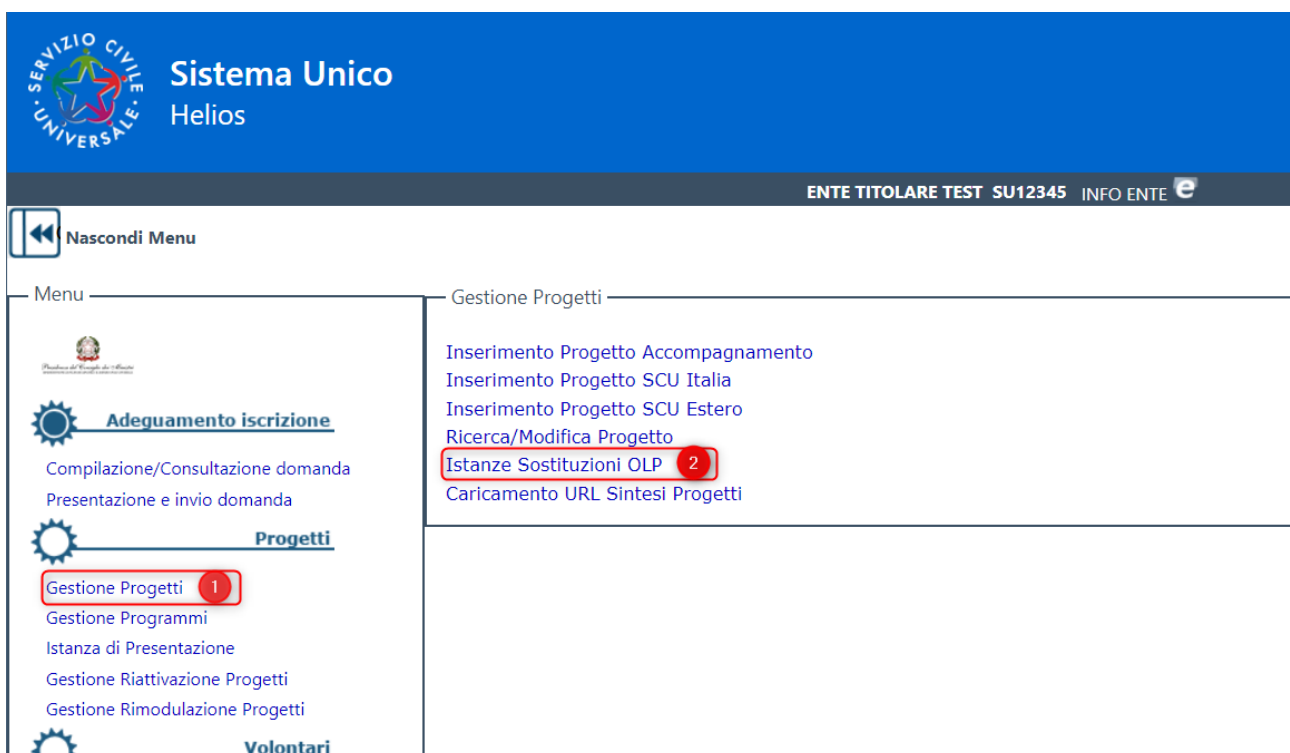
SERVIZIO CIVILE UNIVERSALE

Sistema Unico
Helios

ENTE TITOLARE TEST SU12345 INFO ENTE

Nascondi Menu

Menu

Presidenza del Consiglio dei Ministri

Adeguamento iscrizione

Compilazione/Consultazione domanda
Presentazione e invio domanda

Progetti

Gestione Progetti 1
Gestione Programmi
Istanza di Presentazione
Gestione Riattivazione Progetti
Gestione Rimodulazione Progetti

Volontari

Gestione Progetti

Inserimento Progetto Accompagnamento
Inserimento Progetto SCU Italia
Inserimento Progetto SCU Estero
Ricerca/Modifica Progetto
Istanze Sostituzioni OLP 2
Caricamento URL Sintesi Progetti